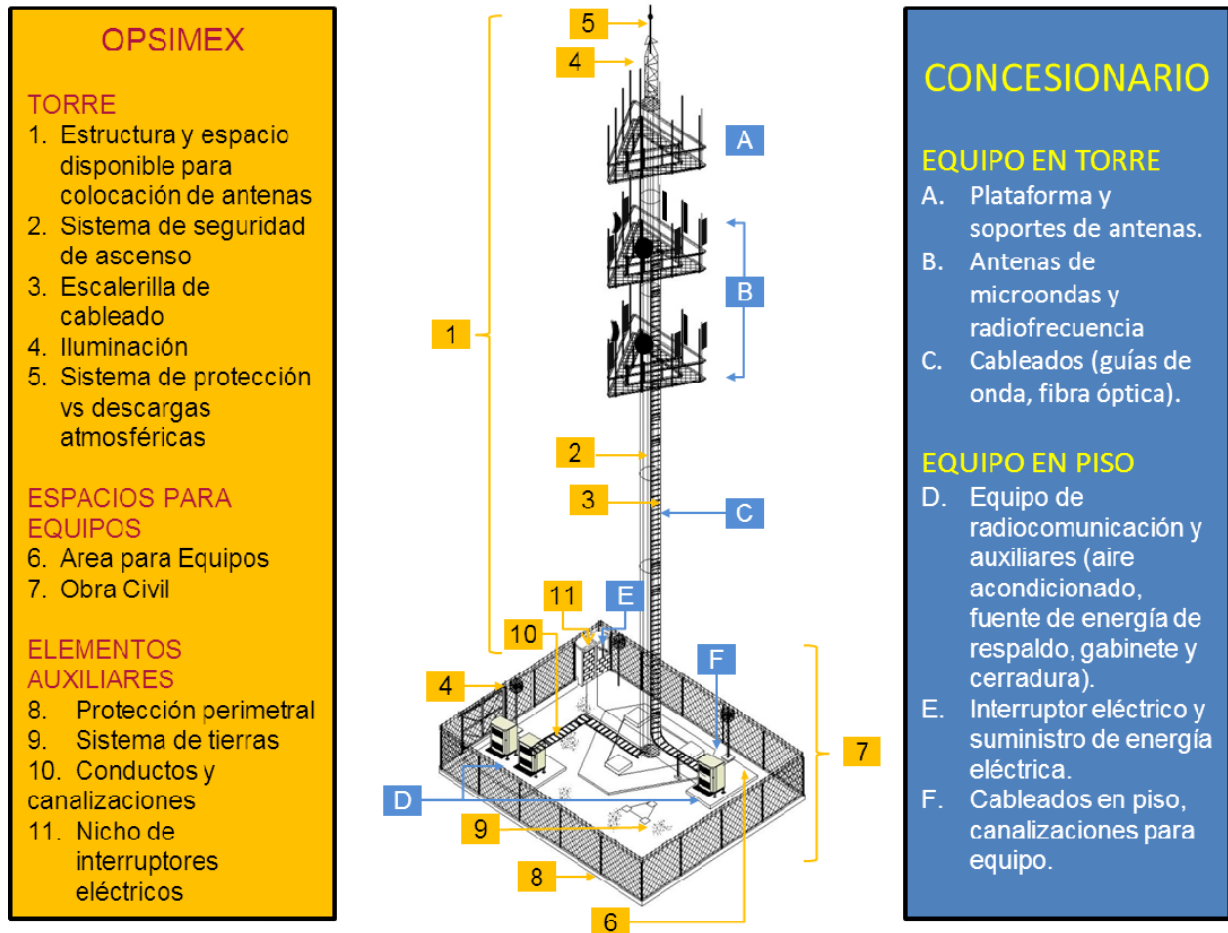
OPSIMEX

TORRE
1. Estructura y espacio disponible para colocación de antenas
2. Sistema de seguridad de ascenso
3. Escalerilla de cableado
4. Iluminación
5. Sistema de protección vs descargas atmosféricas

ESPACIOS PARA EQUIPOS
6. Area para Equipos
7. Obra Civil

ELEMENTOS AUXILIARES
8. Protección perimetral
9. Sistema de tierras
10. Conductos y canalizaciones
11. Nicho de interruptores eléctricos

5
4
A
B
1
2
3
C
11
E
10
F
4
7
D
9
8
6

CONCESIONARIO

EQUIPO EN TORRE
A. Plataforma y soportes de antenas.
B. Antenas de microondas y radiofrecuencia
C. Cableados (guías de onda, fibra óptica).

EQUIPO EN PISO
D. Equipo de radiocomunicación y auxiliares (aire acondicionado, fuente de energía de respaldo, gabinete y cerradura).
E. Interruptor eléctrico y suministro de energía eléctrica.
F. Cableados en piso, canalizaciones para equipo.